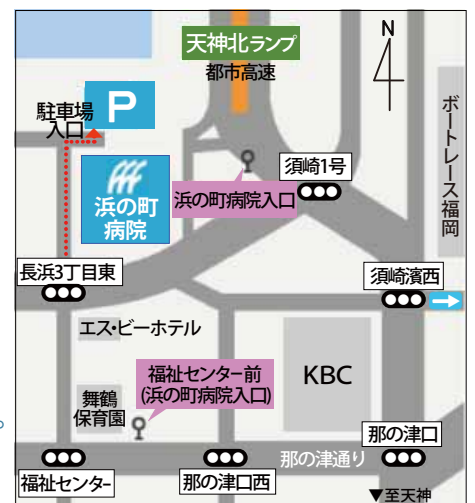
天神北ランプ

都市高速

N

P

駐車場
入口

浜の町
病院

須崎1号

浜の町病院入口

ボートレース福岡

長浜3丁目東

須崎濱西

エス・ビーホテル

KBC

福祉センター前
(浜の町病院入口)

舞鶴
保育園

那の津口

那の津通り

福祉センター

那の津口西

▼至天神